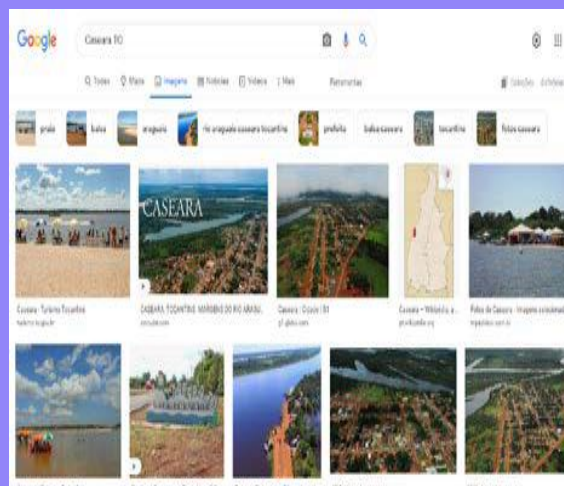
Google

Caseara TO

Todas Mapas Imagens Notícias Vídeos Mais Ferramentas

Coleções

praia balsa araguaia rio araguaia caseara tocantins prefeitura balsa caseara tocantins fotos caseara

CASEARA

Caseara - Turismo Tocantins

CASEARA, TOCANTINS: MARGENS DO RIO ARAGUAIA

Caseara | G1

Caseara – Wikipédia, a ...

Fotos de Caseara - Imagens ...